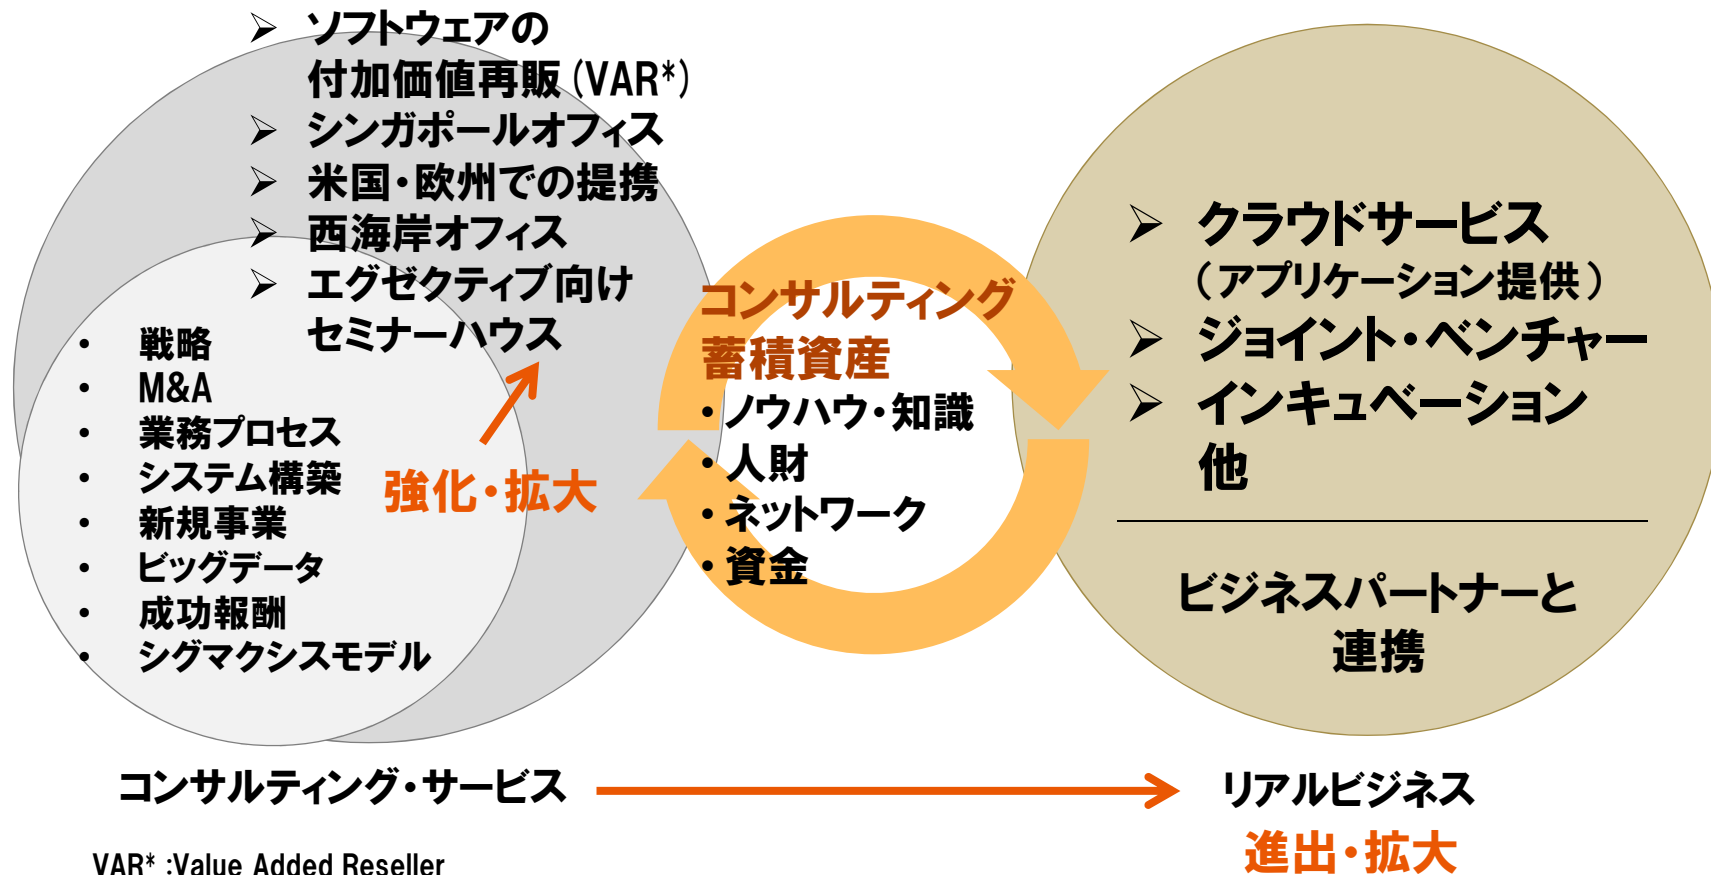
➢ ソフトウェアの付加価値再販（VAR*）
➢ シンガポールオフィス
➢ 米国・欧州での提携
➢ 西海岸オフィス
➢ エグゼクティブ向けセミナーハウス

• 戦略
• M&A
• 業務プロセス
• システム構築
• 新規事業
• ビッグデータ
• 成功報酬
• シグマクシスモデル

強化・拡大

コンサルティング蓄積資産
• ノウハウ・知識
• 人財
• ネットワーク
• 資金

➢ クラウドサービス（アプリケーション提供）
➢ ジョイント・ベンチャー
➢ インキュベーション
他

ビジネスパートナーと連携

コンサルティング・サービス

リアルビジネス
進出・拡大

VAR* :Value Added Reseller